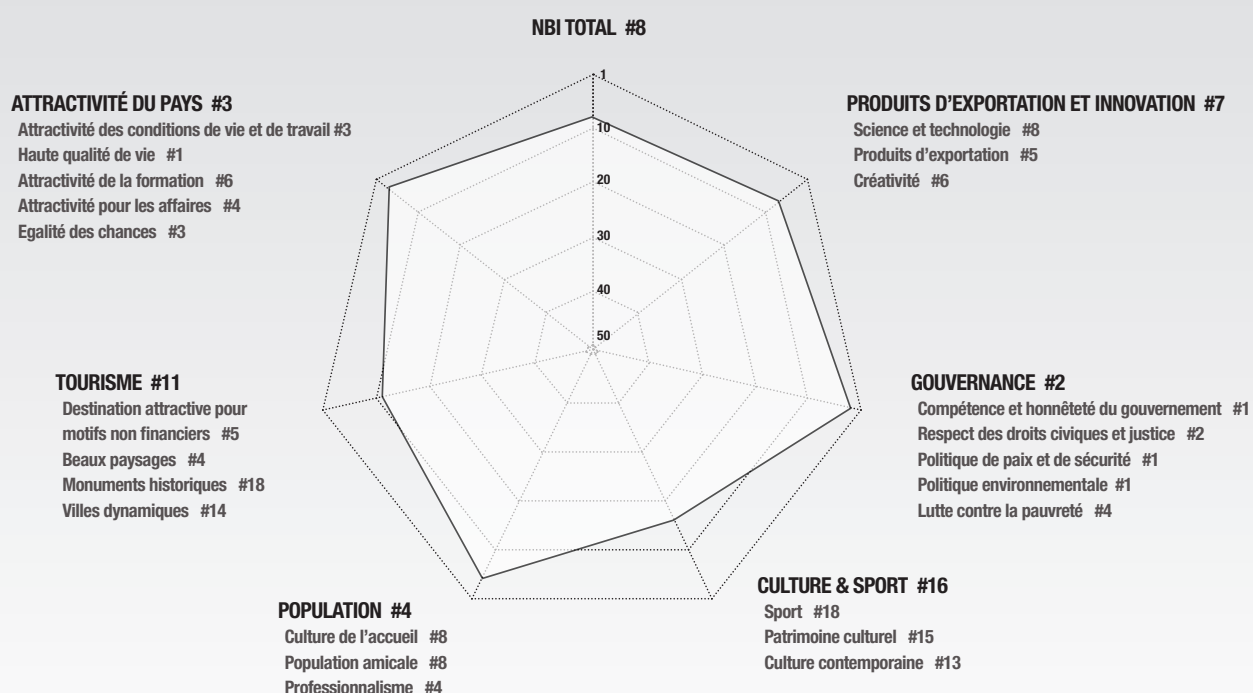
NBI TOTAL #8

1
10
20
30
40
50

ATTRACTIVITÉ DU PAYS #3
Attractivité des conditions de vie et de travail #3
Haute qualité de vie #1
Attractivité de la formation #6
Attractivité pour les affaires #4
Egalité des chances #3

PRODUITS D'EXPORTATION ET INNOVATION #7
Science et technologie #8
Produits d'exportation #5
Créativité #6

TOURISME #11
Destination attractive pour motifs non financiers #5
Beaux paysages #4
Monuments historiques #18
Villes dynamiques #14

GOUVERNANCE #2
Compétence et honnêteté du gouvernement #1
Respect des droits civiques et justice #2
Politique de paix et de sécurité #1
Politique environnementale #1
Lutte contre la pauvreté #4

POPULATION #4
Culture de l'accueil #8
Population amicale #8
Professionnalisme #4

CULTURE & SPORT #16
Sport #18
Patrimoine culturel #15
Culture contemporaine #13